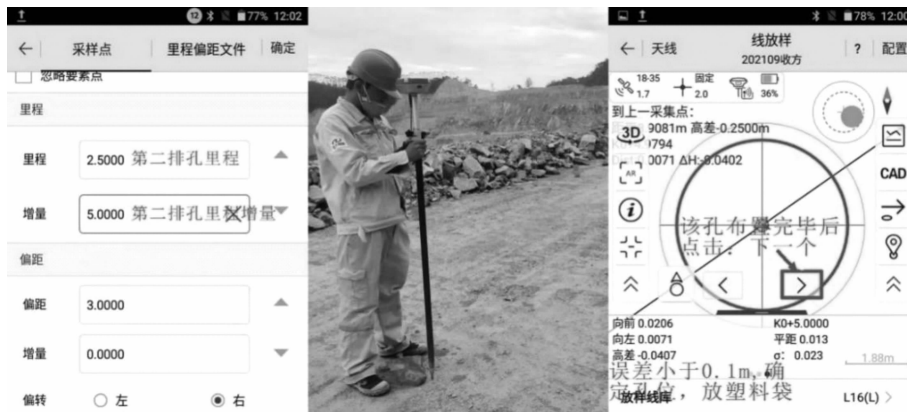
77% 12:02
← 采样点 里程偏距文件 确定
忽略要素点
里程
里程 2.5000 第二排孔里程
增量 5.0000 第二排孔里程增量
偏距
偏距 3.0000
增量 0.0000
偏转 ○ 左 ◉ 右

78% 12:00
← 天线 线放样 202109依方 ? 配置
18-35 1.7 固定 2.0 36%
到上一采集点:
3D 9081m 高差-0.2500m
0794
0071 ΔH:-0.0402
AR
CAD
该孔布置完毕后点击"下一个"
<
>
向前 0.0206 K0+5.0000
向左 0.0071 平距 0.013
高差 -0.0407 σ: 0.023 1.88m
误差小于0.1m,确定孔位,放塑料袋
放样线库 L16(L) >